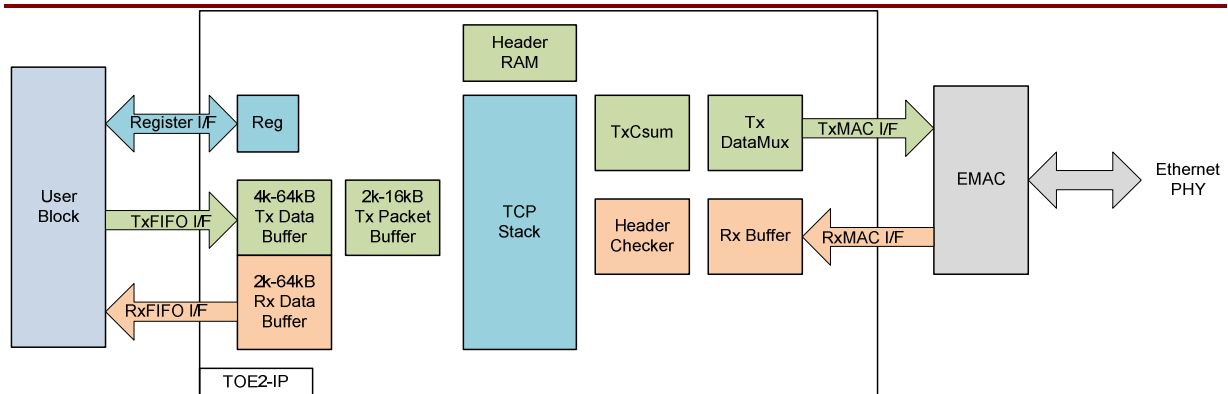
Header RAM

User Block

Register I/F

Reg

TxFIFO I/F

4k-64kB Tx Data Buffer

2k-16kB Tx Packet Buffer

RxFIFO I/F

2k-64kB Rx Data Buffer

TCP Stack

TxCsum

Tx DataMux

TxMAC I/F

Header Checker

Rx Buffer

RxMAC I/F

EMAC

Ethernet PHY

TOE2-IP